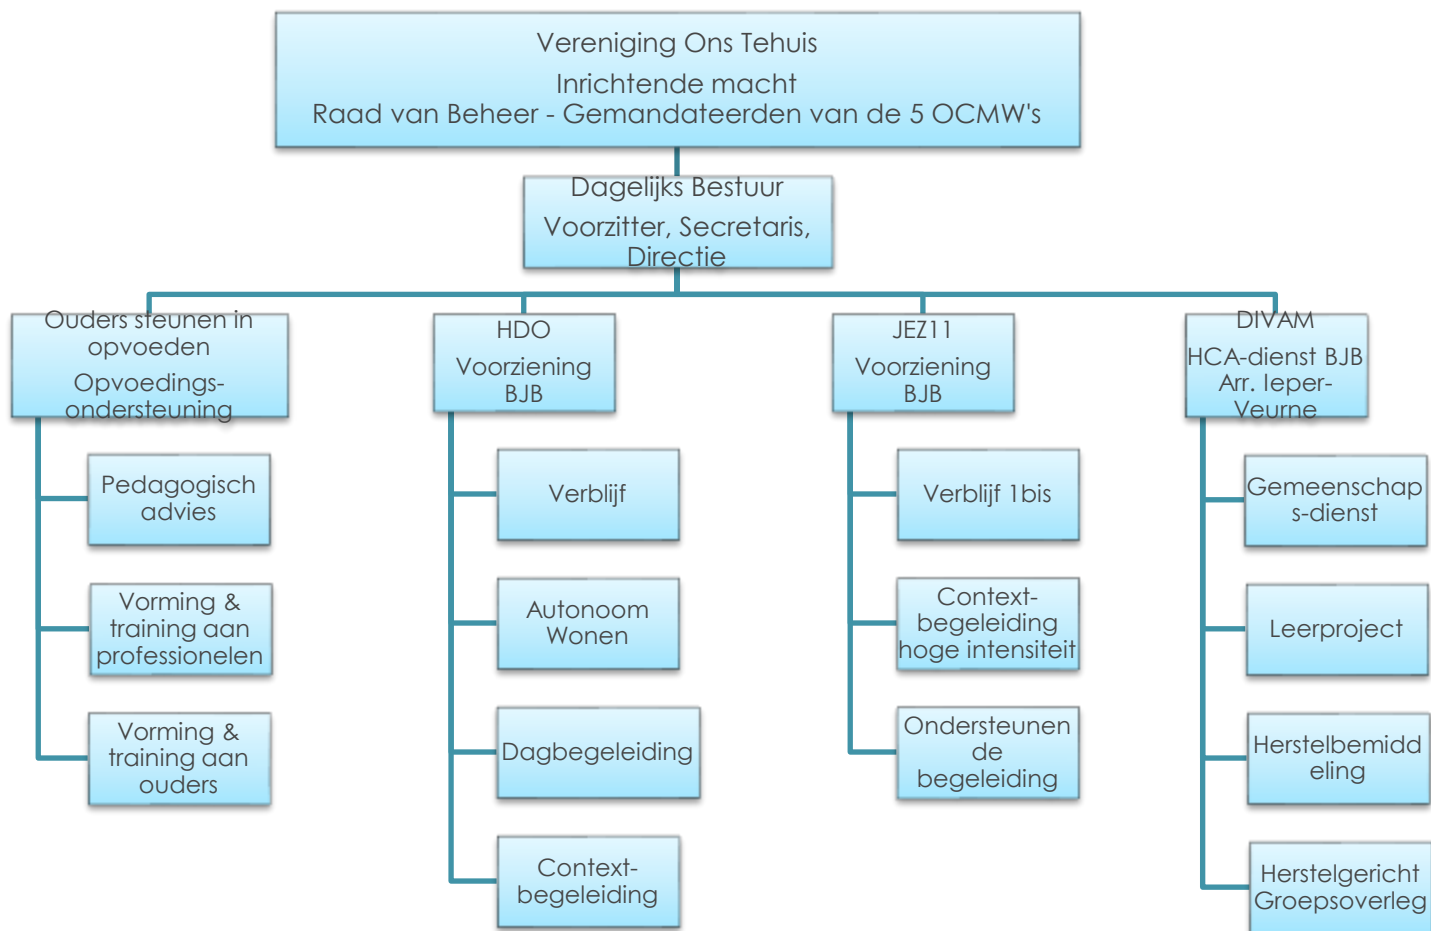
Vereniging Ons Tehuis
Inrichtende macht
Raad van Beheer - Gemandateerden van de 5 OCMW's

Dagelijks Bestuur
Voorzitter, Secretaris, Directie

Ouders steunen in opvoeden
Opvoedingsondersteuning

Pedagogisch advies

Vorming & training aan professionelen

Vorming & training aan ouders

HDO
Voorziening BJB

Verblijf

Autonoom Wonen

Dagbegeleiding

Contextbegeleiding

JEZ11
Voorziening BJB

Verblijf 1bis

Contextbegeleiding hoge intensiteit

Ondersteunen de begeleiding

DIVAM
HCA-dienst BJB Arr. Ieper-Veurne

Gemeenschaps-dienst

Leerproject

Herstelbemiddeling

Herstelgericht Groepsoverleg